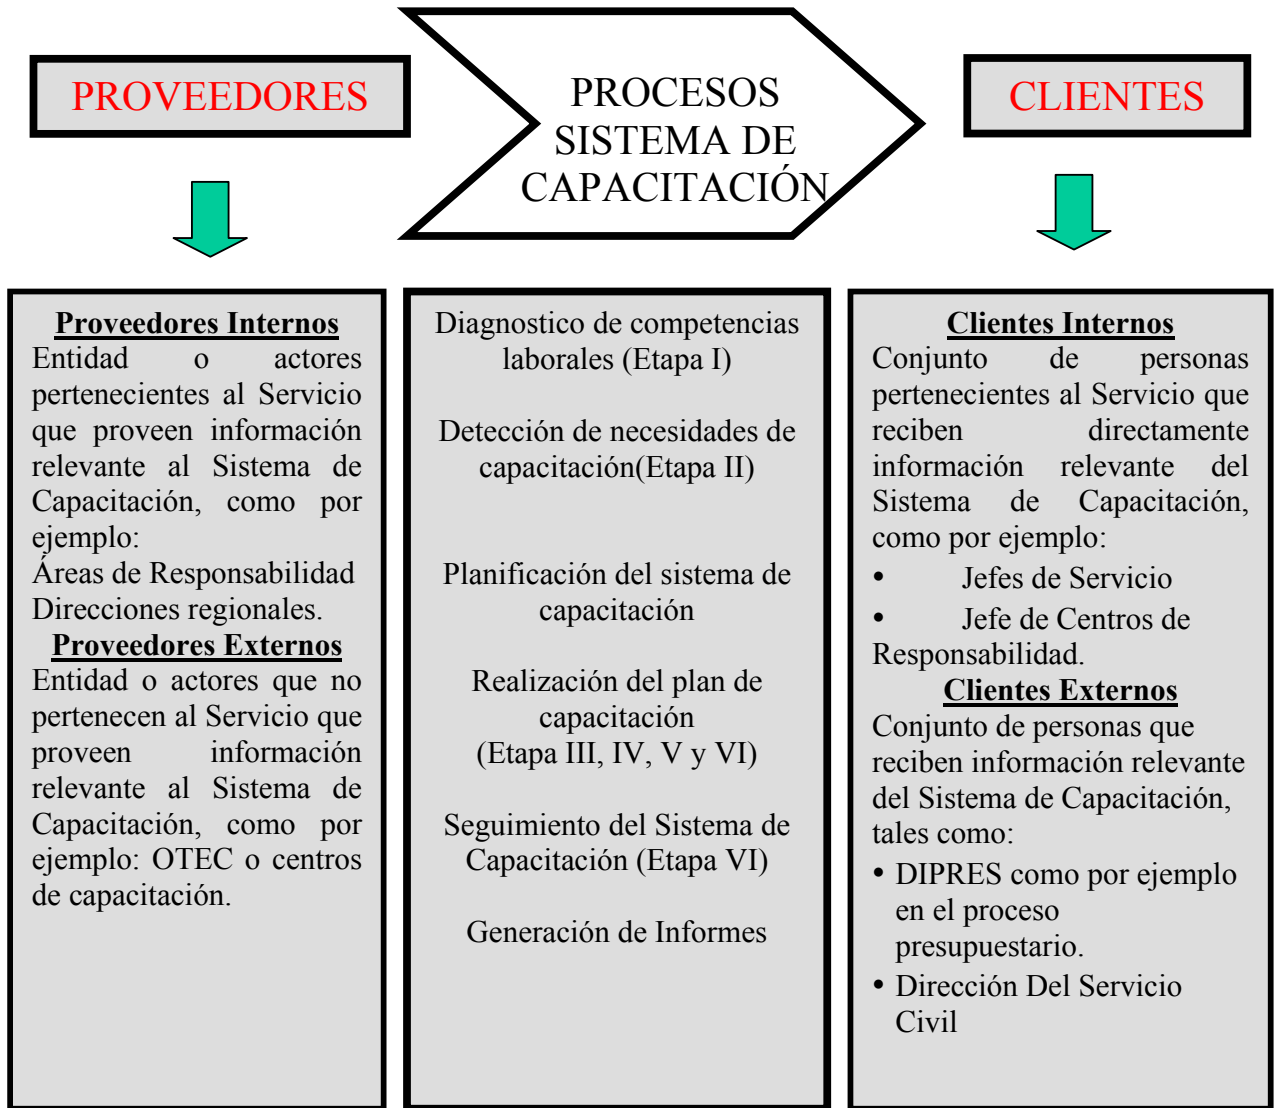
PROVEEDORES

PROCESOS SISTEMA DE CAPACITACIÓN

CLIENTES

Proveedores Internos
Entidad o actores pertenecientes al Servicio que proveen información relevante al Sistema de Capacitación, como por ejemplo:
Áreas de Responsabilidad
Direcciones regionales.
Proveedores Externos
Entidad o actores que no pertenecen al Servicio que proveen información relevante al Sistema de Capacitación, como por ejemplo: OTEC o centros de capacitación.

Diagnostico de competencias laborales (Etapa I)

Detección de necesidades de capacitación(Etapa II)

Planificación del sistema de capacitación

Realización del plan de capacitación (Etapa III, IV, V y VI)

Seguimiento del Sistema de Capacitación (Etapa VI)

Generación de Informes

Clientes Internos
Conjunto de personas pertenecientes al Servicio que reciben directamente información relevante del Sistema de Capacitación, como por ejemplo:
• Jefes de Servicio
• Jefe de Centros de Responsabilidad.
Clientes Externos
Conjunto de personas que reciben información relevante del Sistema de Capacitación, tales como:
• DIPRES como por ejemplo en el proceso presupuestario.
• Dirección Del Servicio Civil